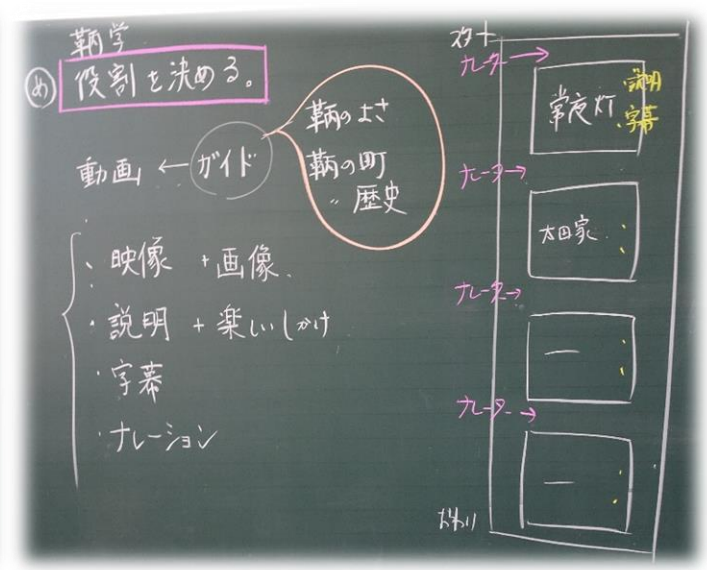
鞆学

め 役割を決める。

動画 ← ガイド

鞆のよさ
鞆の町
〃 歴史

・映像 +画像
・説明 +楽しいしかけ
・字幕
・ナレーション

スタート

ナレーター →
常夜灯
説明
字幕

ナレーター →
太田家

ナレーター →
—

ナレーター →
—

おわり